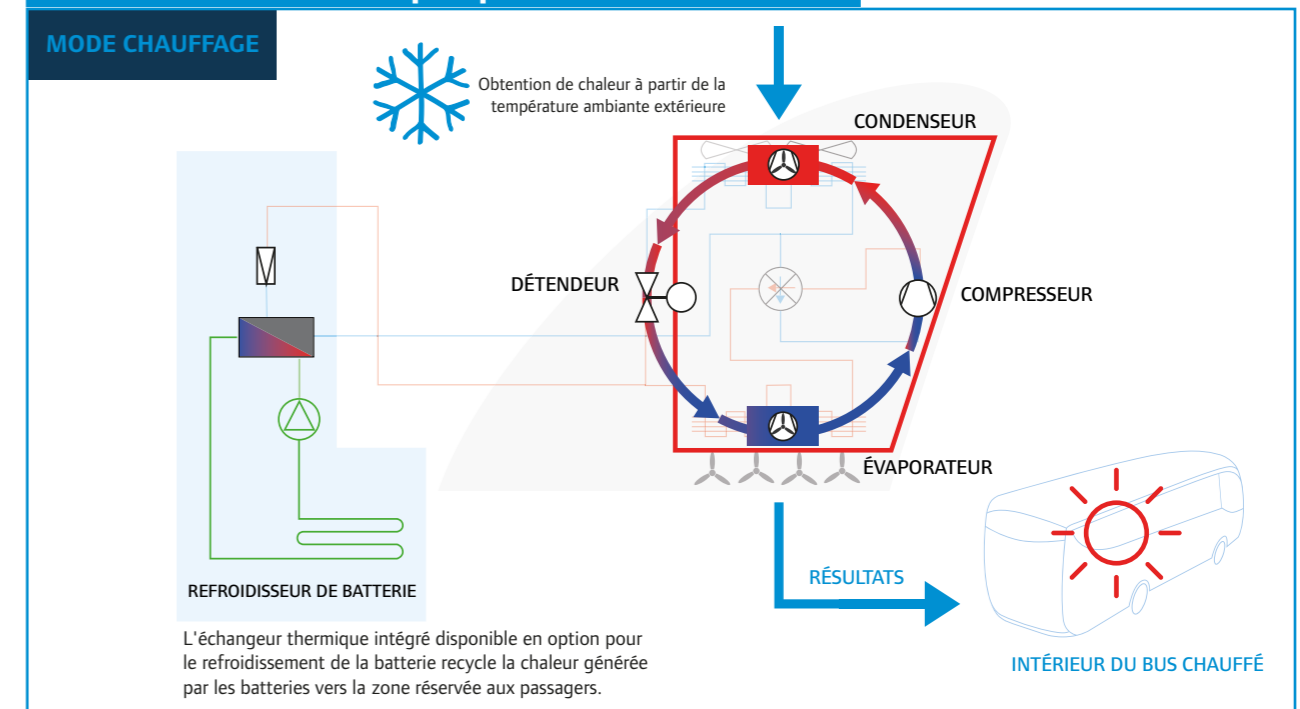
MODE CHAUFFAGE

Obtention de chaleur à partir de la température ambiante extérieure

CONDENSEUR

DÉTENDEUR

COMPRESSEUR

ÉVAPORATEUR

REFROIDISSEUR DE BATTERIE

RÉSULTATS

INTÉRIEUR DU BUS CHAUFFÉ

L'échangeur thermique intégré disponible en option pour le refroidissement de la batterie recycle la chaleur générée par les batteries vers la zone réservée aux passagers.